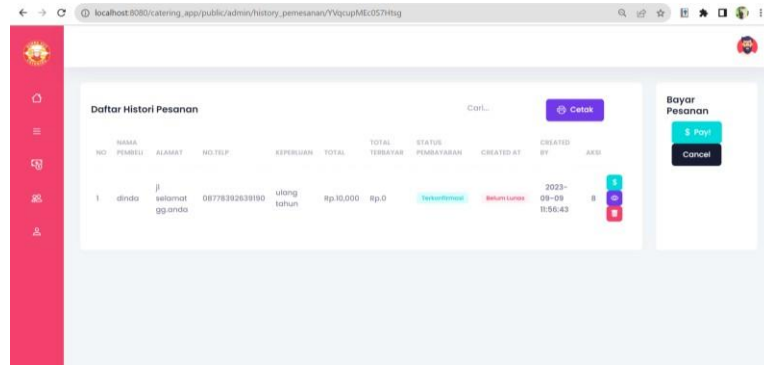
localhost:8080/catering_app/public/admin/history_pemesanan/YVqcupMEc057Htsg

Daftar Histori Pesanan

Cari...

Cetak

| NO | NAMA PEMBELI | ALAMAT | NO.TELP | KEPERLUAN | TOTAL | TOTAL TERBAYAR | STATUS PEMBAYARAN | CREATED AT | CREATED BY | AKSI |
|---|---|---|---|---|---|---|---|---|---|---|
| 1 | dinda | jl selamat gg.anda | 08778392639190 | ulang tahun | Rp.10,000 | Rp.0 | Terkonfirmasi | Belum Lunas | 2023-09-09 11:56:43 | 8 |

Bayar Pesanan

$ Pay!

Cancel